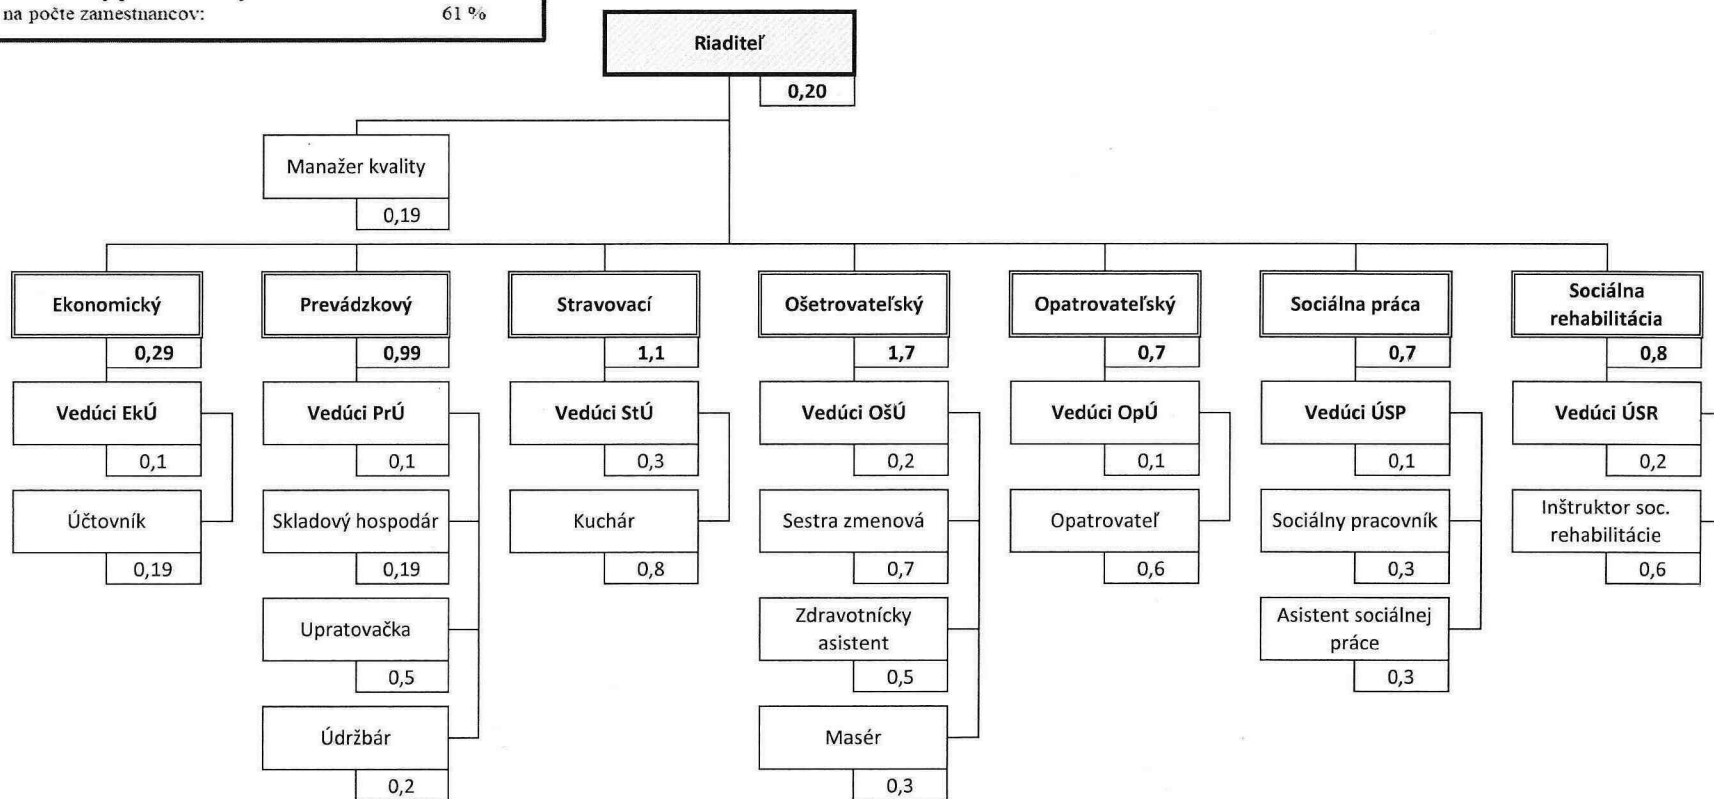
na počte zamestnancov: 61 %

Riaditeľ
0,20

Manažer kvality
0,19

Ekonomický
0,29
Vedúci EkÚ
0,1
Účtovník
0,19

Prevádzkový
0,99
Vedúci PrÚ
0,1
Skladový hospodár
0,19
Upratovačka
0,5
Údržbár
0,2

Stravovací
1,1
Vedúci StÚ
0,3
Kuchár
0,8

Ošetrovateľský
1,7
Vedúci OšÚ
0,2
Sestra zmenová
0,7
Zdravotnícky asistent
0,5
Masér
0,3

Opatrovateľský
0,7
Vedúci OpÚ
0,1
Opatrovateľ
0,6

Sociálna práca
0,7
Vedúci ÚSP
0,1
Sociálny pracovník
0,3
Asistent sociálnej práce
0,3

Sociálna rehabilitácia
0,8
Vedúci ÚSR
0,2
Inštruktor soc. rehabilitácie
0,6